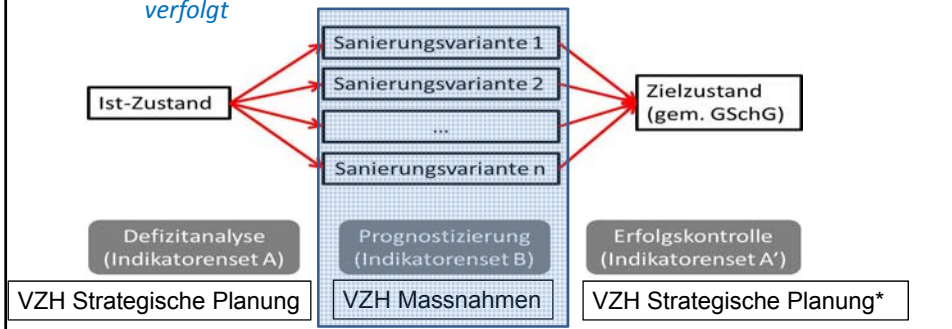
verfolgt

Ist-Zustand

Sanierungsvariante 1

Sanierungsvariante 2

...

Sanierungsvariante n

Zielzustand (gem. GSchG)

Defizitanalyse (Indikatorenset A)

Prognostizierung (Indikatorenset B)

Erfolgskontrolle (Indikatorenset A')

VZH Strategische Planung

VZH Massnahmen

VZH Strategische Planung*